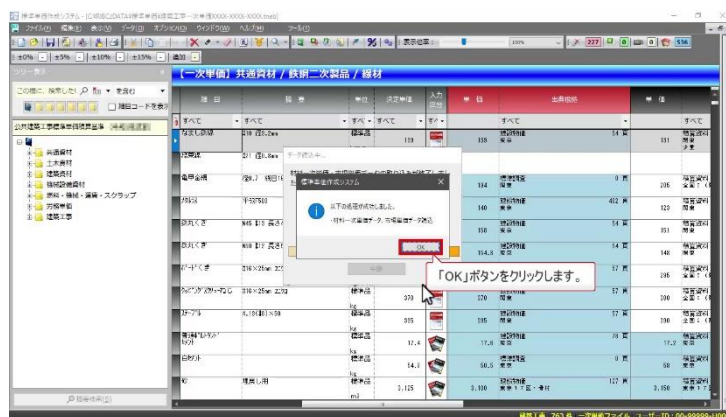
標準単価作成システム

ファイル(F) 編集(E) 表示(V) データ(D) オプション(O) ウィンドウ(W) ヘルプ(H) ツール(T)

±0% ±5% ±10% ±15% 追加

ツリー表示

【一次単価】共通資材 / 鉄鋼二次製品 / 線材

この欄に、検索したい 条件を入力

□ 細目コードを表示

公共建築工事標準単価積算基準

共通資材
土木資材
建築資材
機械設備資材
車両・機械・器具・スクラップ
労務単価
建築工事

| 細目 | 規格 | 単位 | 決定単価 | 入力区分 | 単価 | 出典根拠 | 単価 |
|---|---|---|---|---|---|---|---|
| すべて | すべて | すべて | すべて | すべて | | すべて | すべて |
| 有刺鉄線 | | 標準品 | 130 | | 130 | 建設物価 関東 54頁 | 131 |
| 溶接網 | | | | | | | |
| 亀甲金網 | | | | | 134 | 建設物価 関東 0頁 | 135 |
| メタルラス | | | | | 140 | 建設物価 関東 402頁 | 129 |
| 鉄線くぎ | | | | | 150 | 建設物価 関東 54頁 | 151 |
| 鉄丸くぎ | | | | | 114.8 | 建設物価 関東 54頁 | 148 |
| ワイヤーくぎ | | | | | | 建設物価 関東 57頁 | 386 |
| | | | 370 | | 370 | 建設物価 関東 57頁 | 386 |
| | | | 395 | | 395 | 建設物価 関東 57頁 | 390 |
| | | | 17.4 | | 17.9 | 建設物価 関東 78頁 | 17.2 |
| | | | 14.1 | | 50.5 | 建設物価 関東 0頁 | 50 |
| | 建築用 | 標準品 | 3,125 | | 3,310 | 建設物価 関東 127頁 | 3,050 |

データ読込中...

標準単価作成システム

以下の処理を完成しました。
・材料一次単価データ、労務単価データ読込

OK

中断

「OK」ボタンをクリックします。

検索条件クリア